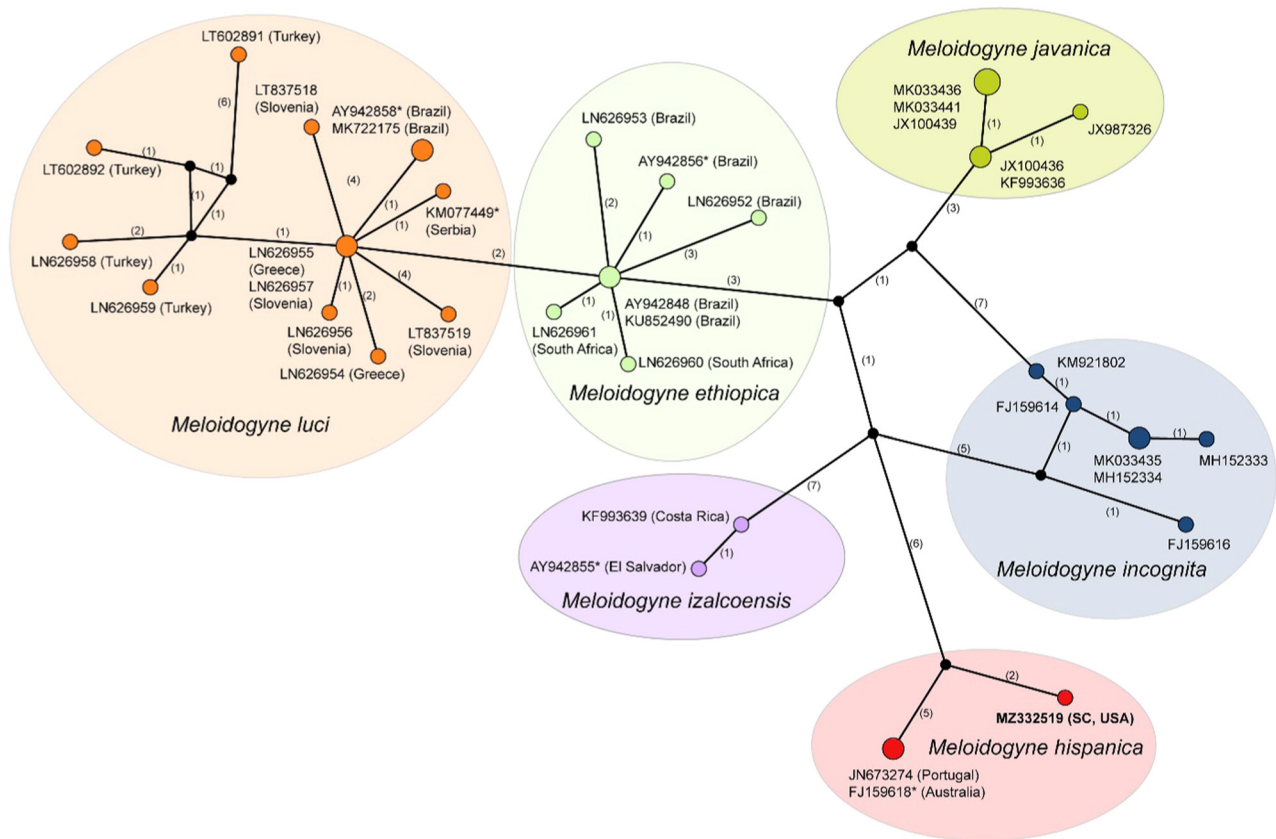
LT602891 (Turkey)

(6)

LT837518 (Slovenia)

AY942858* (Brazil)
MK722175 (Brazil)

(1)

(1)

LT602892 (Turkey)

(1)

(1)

(4)

(1)

KM077449* (Serbia)

(1)

(2)

(1)

LN626958 (Turkey)

(1)

LN626959 (Turkey)

LN626955 (Greece)
LN626957 (Slovenia)

(1)

(2)

(4)

LN626956 (Slovenia)

LT837519 (Slovenia)

LN626954 (Greece)

Meloidogyne luci

LN626953 (Brazil)

AY942856* (Brazil)

(2)

LN626952 (Brazil)

(1)

(3)

(2)

(1)

AY942848 (Brazil)
KU852490 (Brazil)

(3)

(1)

LN626961 (South Africa)

LN626960 (South Africa)

Meloidogyne ethiopica

Meloidogyne javanica

MK033436
MK033441
JX100439

(1)

(1)

JX987326

JX100436
KF993636

(3)

(1)

(7)

(1)

KM921802

(1)

FJ159614

(1)

(1)

(1)

MK033435
MH152334

MH152333

(5)

(1)

FJ159616

Meloidogyne incognita

KF993639 (Costa Rica)

(7)

(1)

AY942855* (El Salvador)

Meloidogyne izalcoensis

(6)

(2)

(5)

MZ332519 (SC, USA)

Meloidogyne hispanica

JN673274 (Portugal)
FJ159618* (Australia)